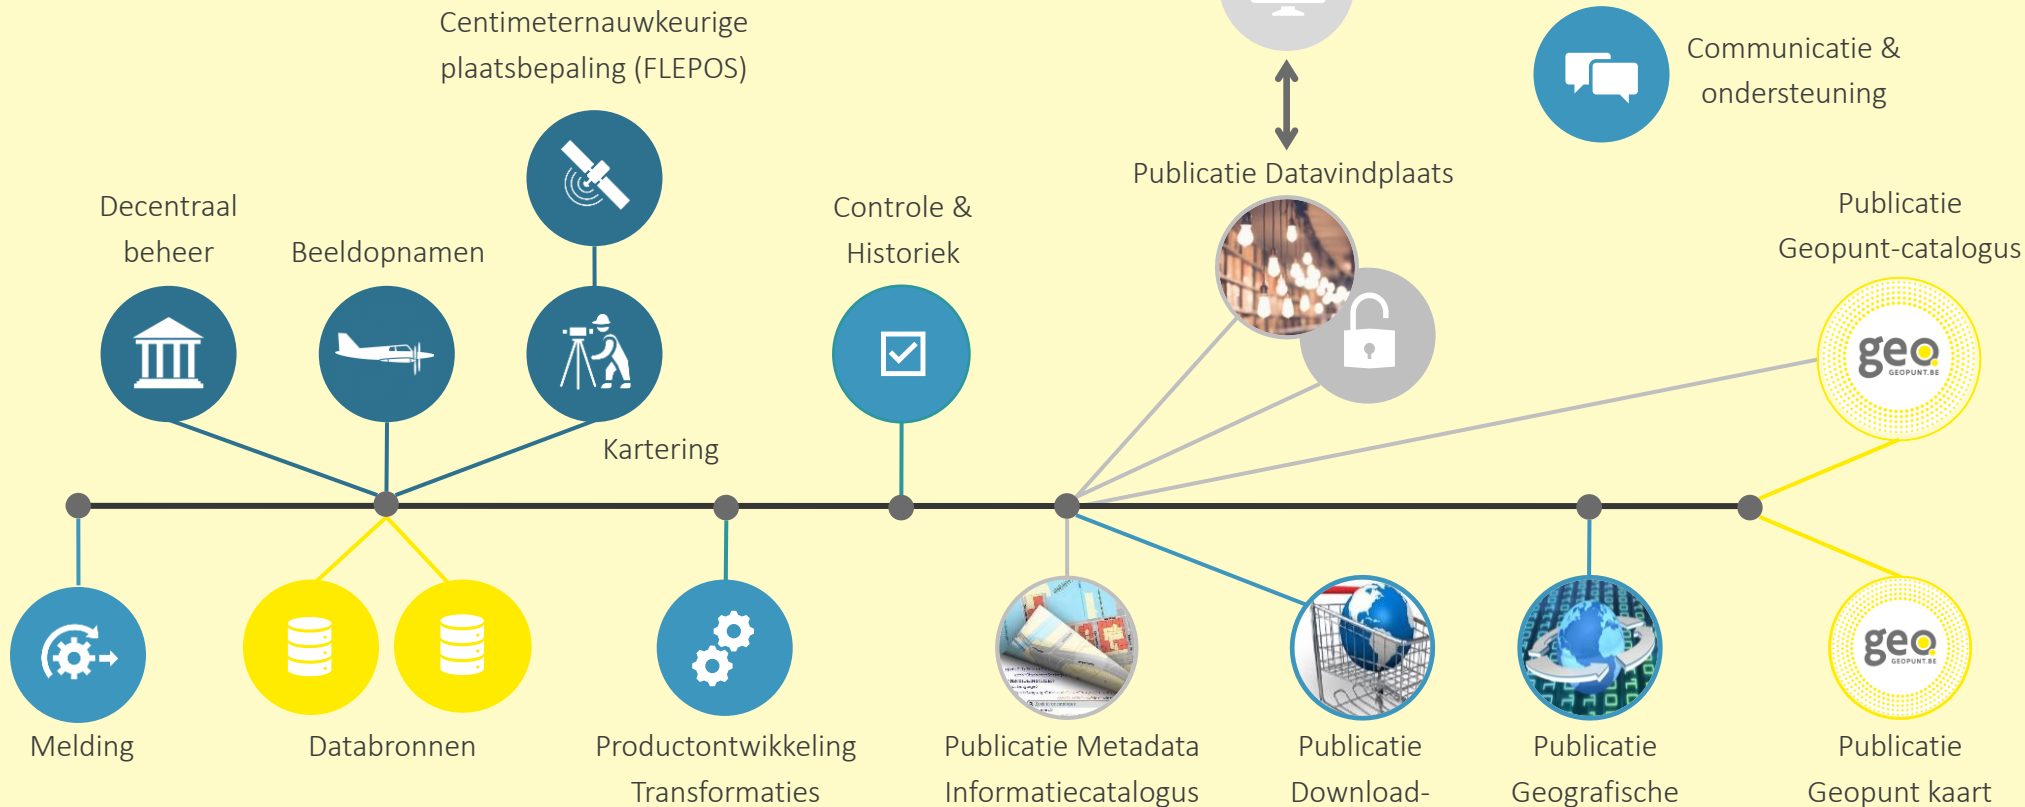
Centimeternauwkeurige plaatsbepaling (FLEPOS)

Communicatie & ondersteuning

Publicatie Datavindplaats

Decentraal beheer

Beeldopnamen

Controle & Historiek

Publicatie Geopunt-catalogus

geo GEOPUNT.BE

Kartering

geo GEOPUNT.BE

Melding

Databronnen

Productontwikkeling Transformaties

Publicatie Metadata Informatiecatalogus

Publicatie Download-

Publicatie Geografische

Publicatie Geopunt kaart